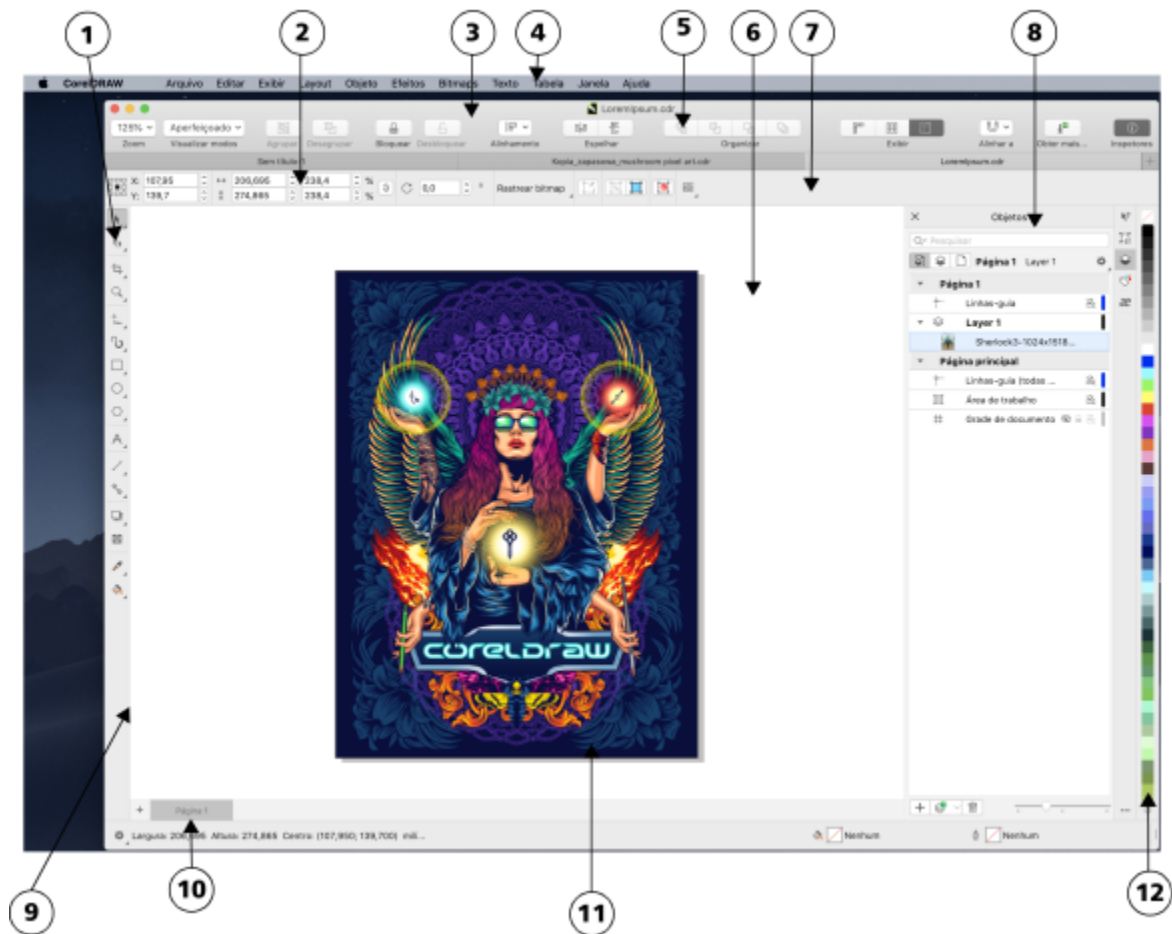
1 2 3 4 5 6 7 8

CorelDRAW Arquivo Editar Exibir Layout Objeto Efeitos Bitmaps Texto Tabela Janela Ajuda

LoremIpsum.cdr

125% Aperfeiçoado

Zoom Visualizar modos Agrupar Desagrupar Bloquear Desbloquear Alinhamento Espelhar Organizar Exibir Alinhar a Obter mais... Inspetores

Sem título-1 Kopia_zapasowa_mushroom pixel art.cdr LoremIpsum.cdr

X: 107,85 Y: 139,7 206,695 274,865 238,4 238,4 % % 0,0 ° Rastrear bitmap

Objetos

Pesquisar

Página 1 Layer 1

Página 1

Linhas-guia

Layer 1

Sherlock3-1024x1618...

Página principal

Linhas-guia (todas ...

Área de trabalho

Grade de documento

corelDRAW

Página 1

Largura: 206,695 Altura: 274,865 Centro: (107,950; 139,700) mili...

Nenhum Nenhum

9 10 11 12